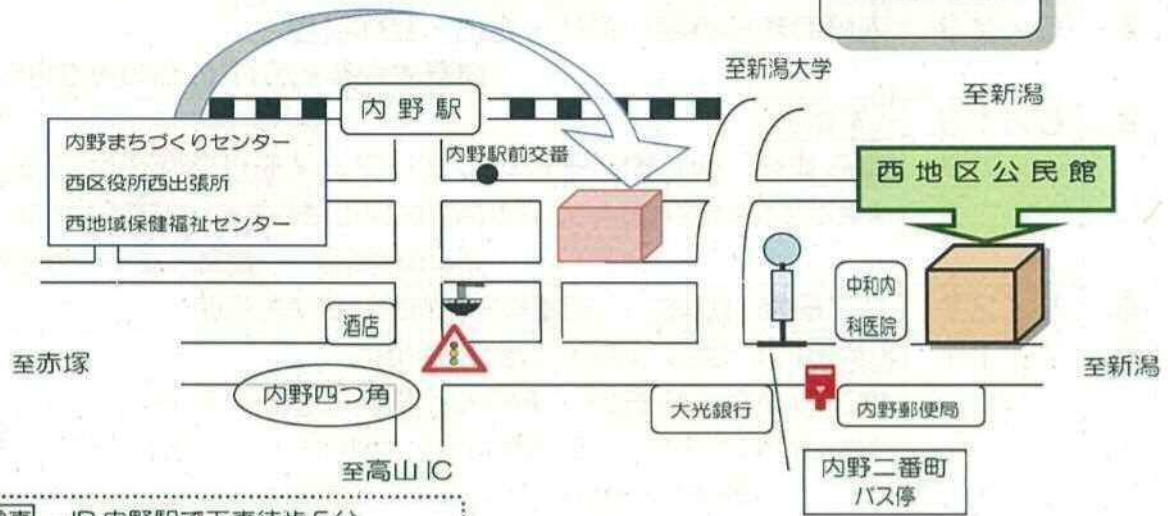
至新潟大学

至新潟

内野駅

内野まちづくりセンター
西区役所西出張所
西地域保健福祉センター

内野駅前交番

西地区公民館

中和内科医院

酒店

至赤塚

至新潟

内野四つ角

大光銀行

内野郵便局

至高山IC

内野二番町バス停

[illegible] JR内野駅下車徒歩5分